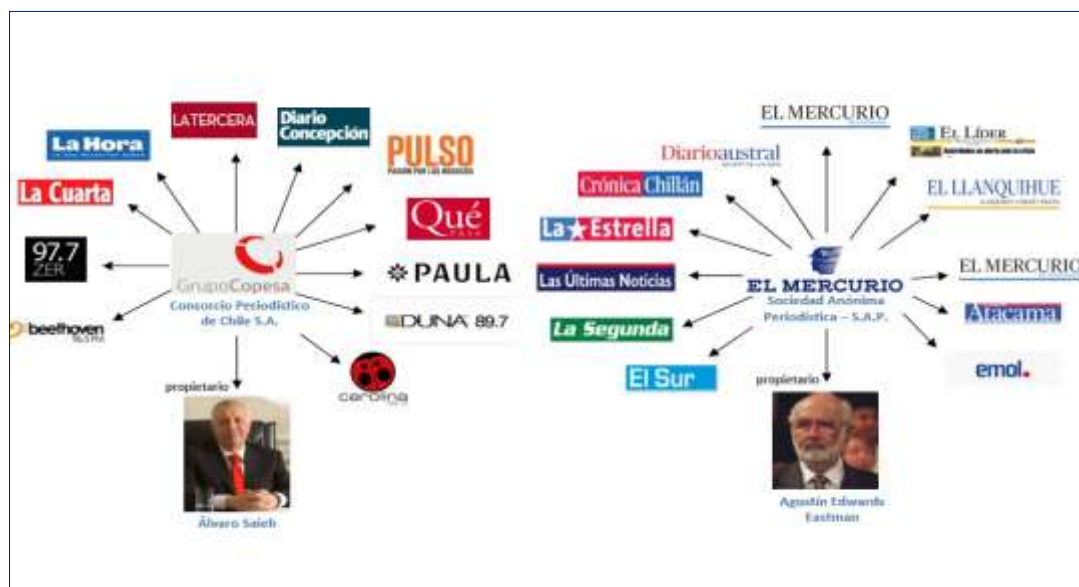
LATERCERA

Diario Concepción

La Hora

PULSO

La Cuarta

Qué

97.7 ZERO

GrupoCopesa
Consorcio Periodístico de Chile S.A.

PAULA

DUNA 89.7

beethoven

Carolina

propietario

Álvaro Saieh

EL MERCURIO

El Líder

Diarioaustral

Crónica Chillán

EL LLANQUIHUE

La Estrella

EL MERCURIO
Sociedad Anónima Periodística – S.A.P.

EL MERCURIO

Las Últimas Noticias

Atacama

La Segunda

emol.

El Sur

propietario

Agustín Edwards Eastman